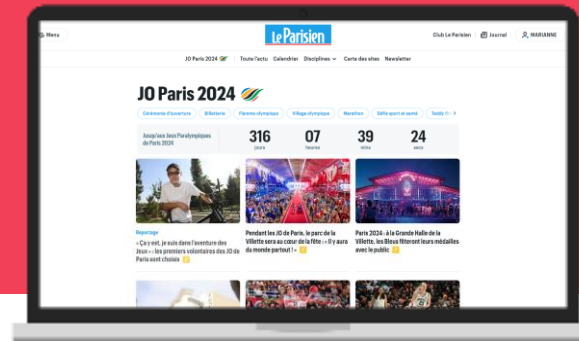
Menu

Le Parisien

Club Le Parisien Journal MARIANNE

JO Paris 2024 Toute l'actu Calendrier Disciplines Carte des sites Newsletter

JO Paris 2024

Cérémonie d'ouverture Billetterie Flamme olympique Village olympique Marathon Défis sport et santé Teddy R

Jusqu'aux Jeux Paralympiques de Paris 2024

| 316 | 07 | 39 | 24 |
|---|---|---|---|
| jours | heures | mins | secs |

Reportage
« Ça y est, je suis dans l'aventure des Jeux » : les premiers volontaires des JO de Paris sont choisis

Pendant les JO de Paris, le parc de la Villette sera au cœur de la fête : « Il y aura du monde partout ! »

Paris 2024 : à la Grande Halle de la Villette, les Bleus fêteront leurs médailles avec le public